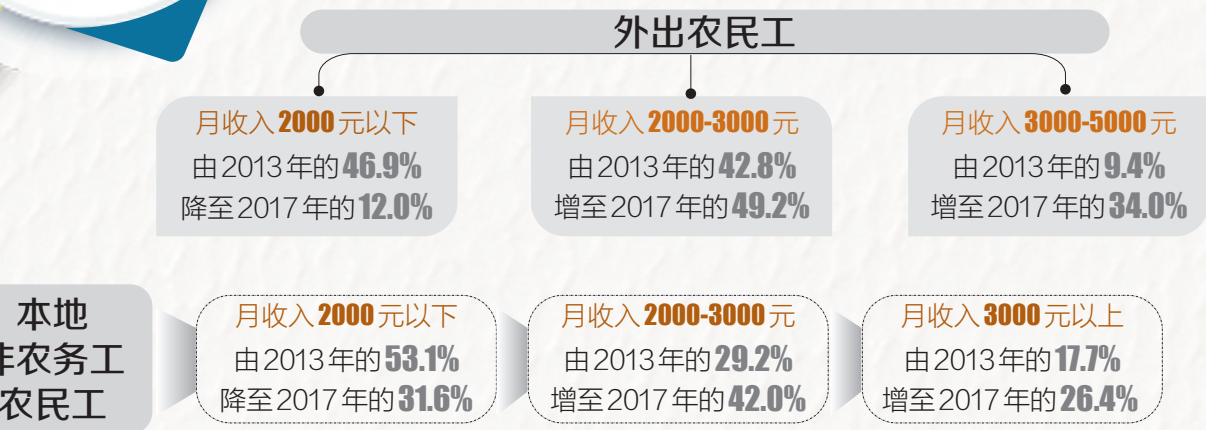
外出农民工

月收入2000元以下
由2013年的46.9%
降至2017年的12.0%

月收入2000-3000元
由2013年的42.8%
增至2017年的49.2%

月收入3000-5000元
由2013年的9.4%
增至2017年的34.0%

本地
非农务工
农民工

月收入2000元以下
由2013年的53.1%
降至2017年的31.6%

月收入2000-3000元
由2013年的29.2%
增至2017年的42.0%

月收入3000元以上
由2013年的17.7%
增至2017年的26.4%